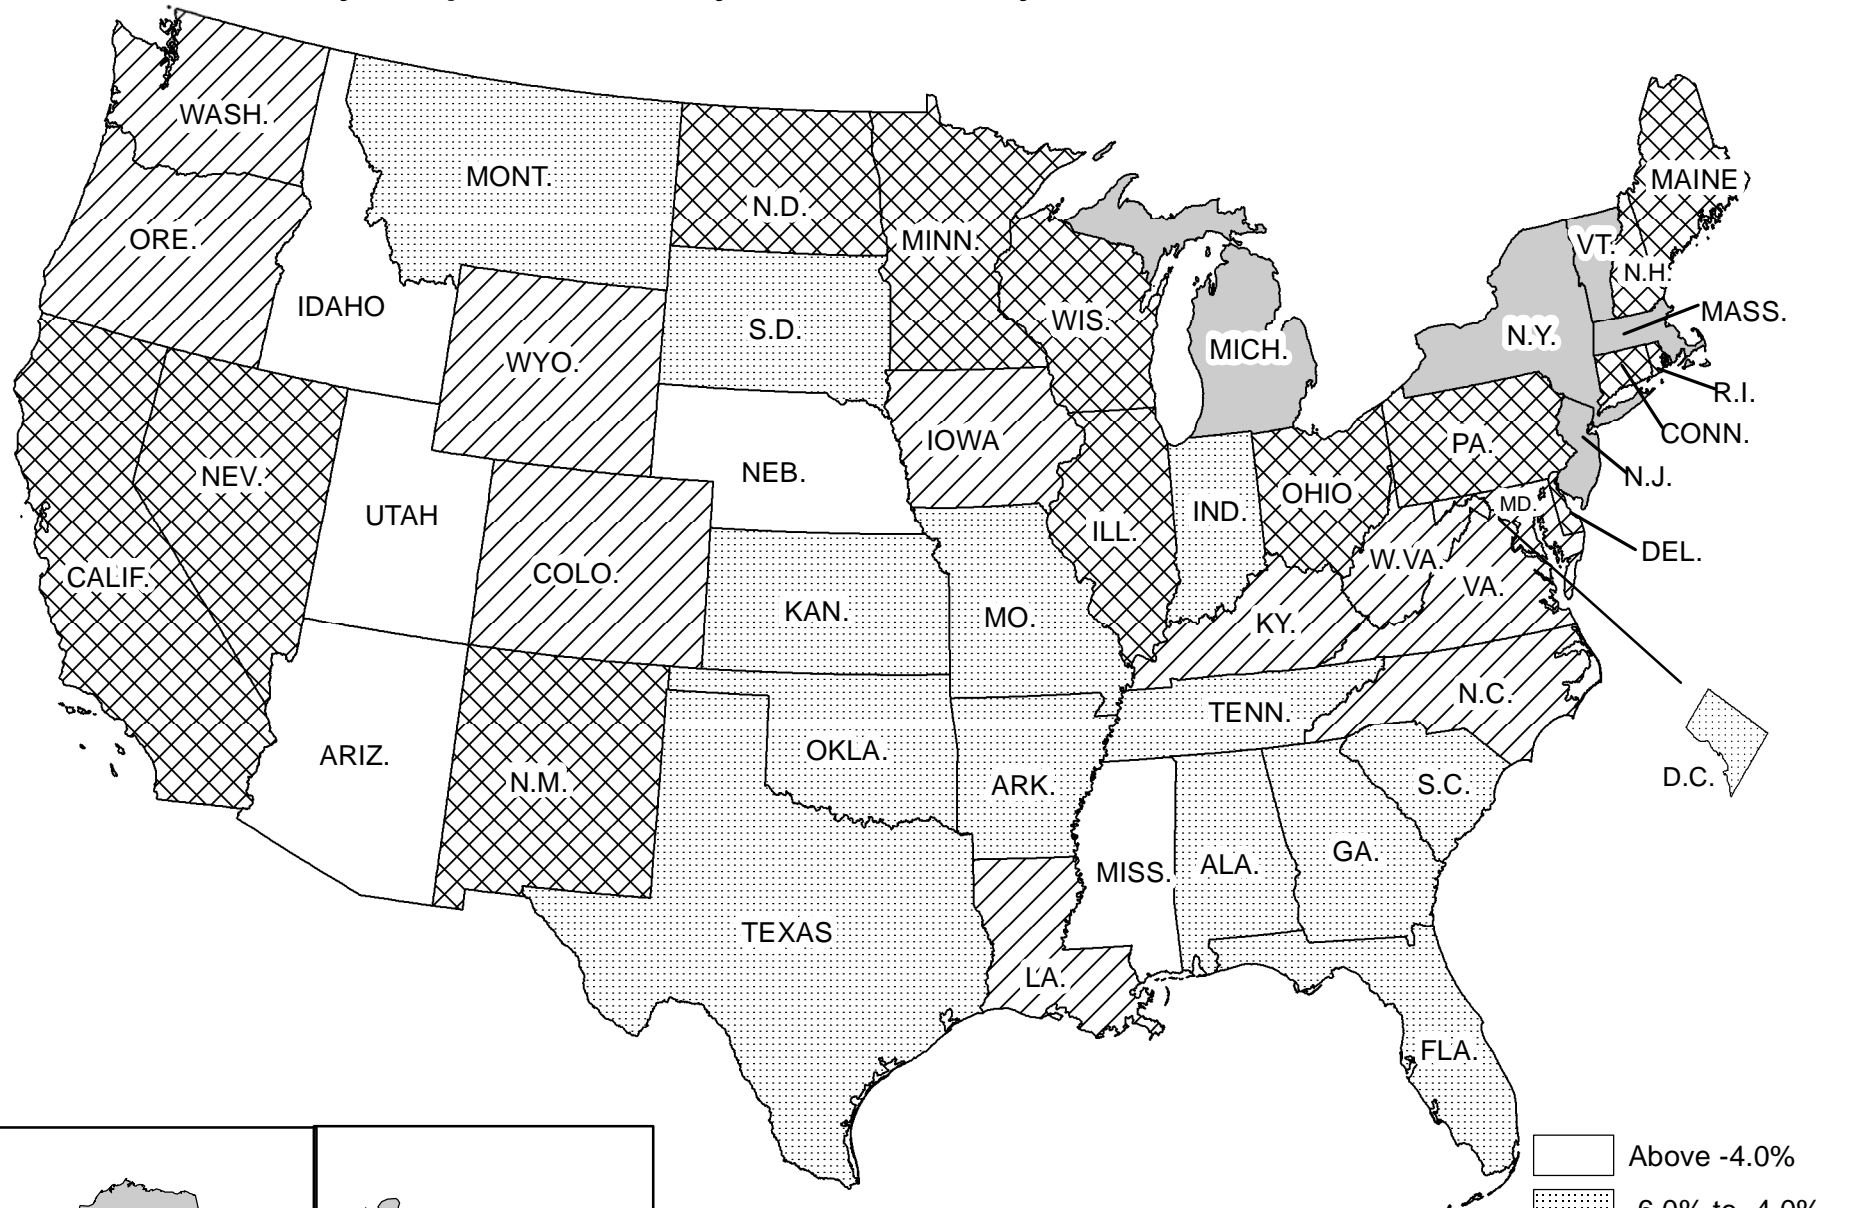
WASH.

ORE.

CALIF.

NEV.

IDAHO

MONT.

WYO.

UTAH

ARIZ.

COLO.

N.M.

N.D.

S.D.

NEB.

KAN.

OKLA.

TEXAS

MINN.

IOWA

MO.

ARK.

LA.

WIS.

ILL.

MICH.

IND.

OHIO

KY.

TENN.

MISS.

ALA.

GA.

FLA.

S.C.

N.C.

VA.

W.VA.

PA.

N.Y.

VT.

N.H.

MAINE

MASS.

R.I.

CONN.

N.J.

DEL.

MD.

D.C.

Above -4.0%

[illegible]